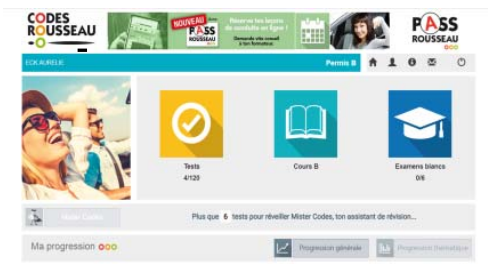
CODES ROUSSEAU

NOUVEAU PASS ROUSSEAU

Réservez vos leçons de conduite en ligne !

Demandez vite conseil à l'un formateur

PASS ROUSSEAU

ECK AURELIE

Permis B

Tests
4/120

Cours B

Examens blancs
0/6

Mister Codes

Plus que 6 tests pour réveiller Mister Codes, ton assistant de révision...

Ma progression

Progression générale

Progression thématique